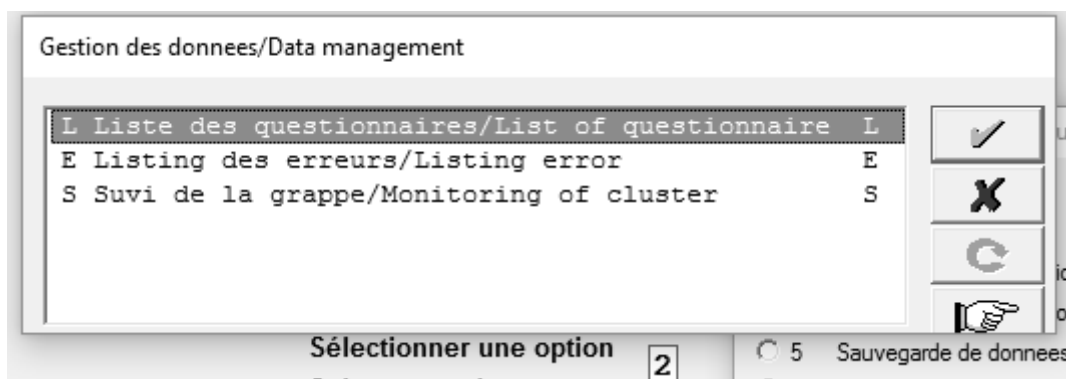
Gestion des donnees/Data management

L Liste des questionnaires/List of questionnaire L
E Listing des erreurs/Listing error E
S Suvi de la grappe/Monitoring of cluster S

Sélectionner une option 2

5 Sauvegarde de donnees